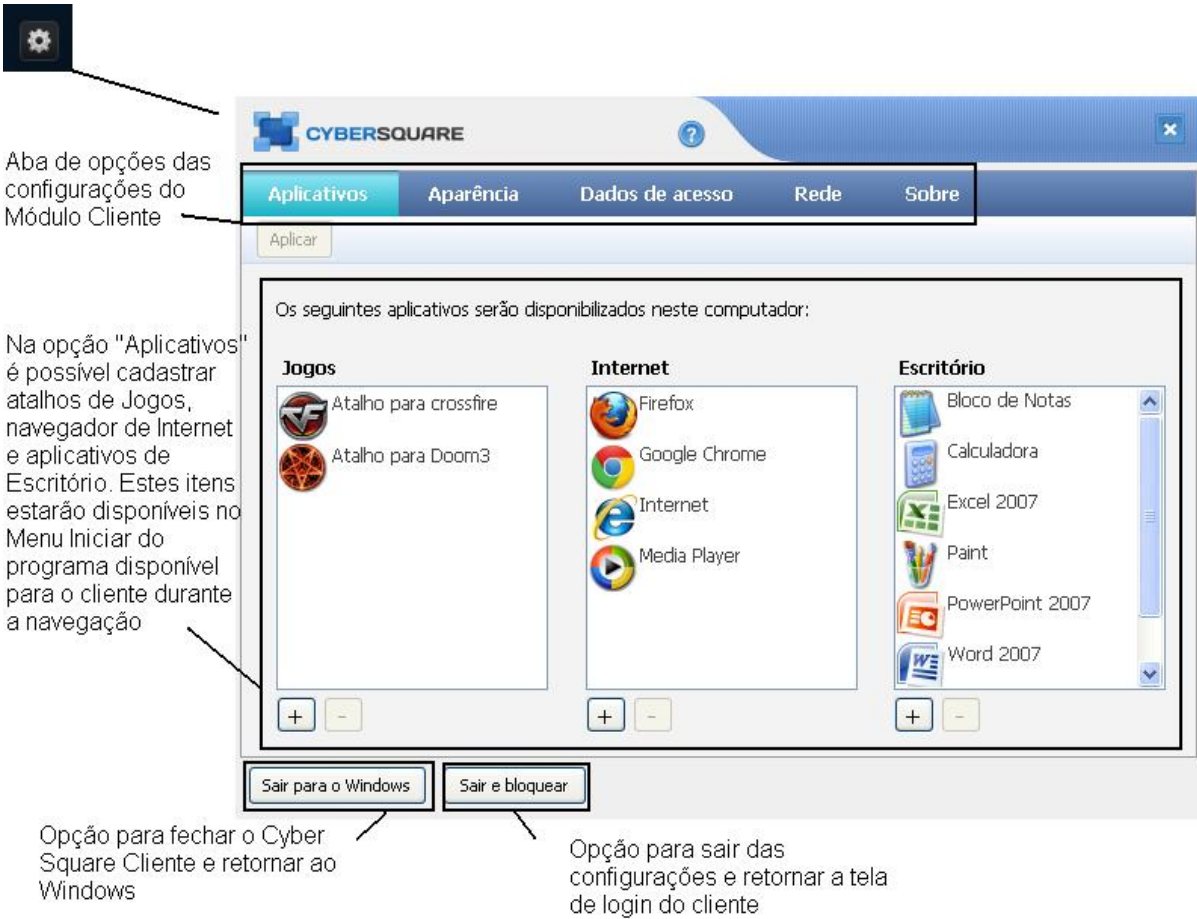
CYBERSQUARE

Aba de opções das configurações do Módulo Cliente

Aplicativos
Aparência
Dados de acesso
Rede
Sobre

Aplicar

Os seguintes aplicativos serão disponibilizados neste computador:

Na opção "Aplicativos" é possível cadastrar atalhos de Jogos, navegador de Internet e aplicativos de Escritório. Estes itens estarão disponíveis no Menu Iniciar do programa disponível para o cliente durante a navegação

Jogos
Atalho para crossfire
Atalho para Doom3

Internet
Firefox
Google Chrome
Internet
Media Player

Escritório
Bloco de Notas
Calculadora
Excel 2007
Paint
PowerPoint 2007
Word 2007

+ -
+ -
+ -

Sair para o Windows
Sair e bloquear

Opção para fechar o Cyber Square Cliente e retornar ao Windows

Opção para sair das configurações e retornar a tela de login do cliente